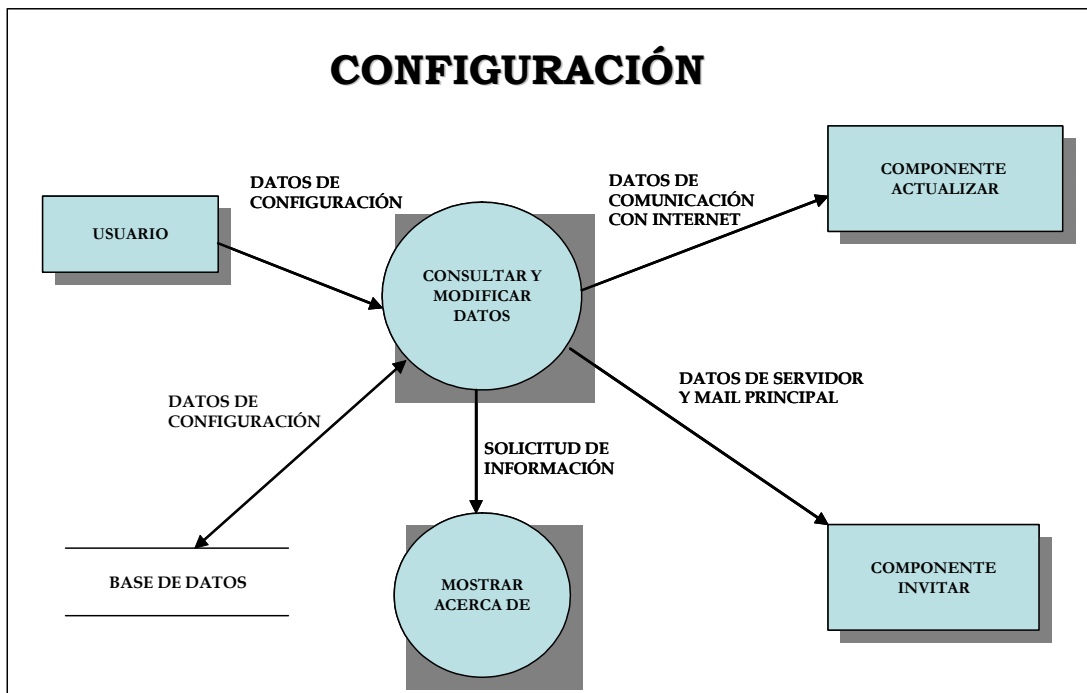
CONFIGURACIÓN

USUARIO

DATOS DE CONFIGURACIÓN

CONSULTAR Y MODIFICAR DATOS

DATOS DE COMUNICACIÓN CON INTERNET

COMPONENTE ACTUALIZAR

DATOS DE CONFIGURACIÓN

DATOS DE SERVIDOR Y MAIL PRINCIPAL

SOLICITUD DE INFORMACIÓN

BASE DE DATOS

MOSTRAR ACERCA DE

COMPONENTE INVITAR